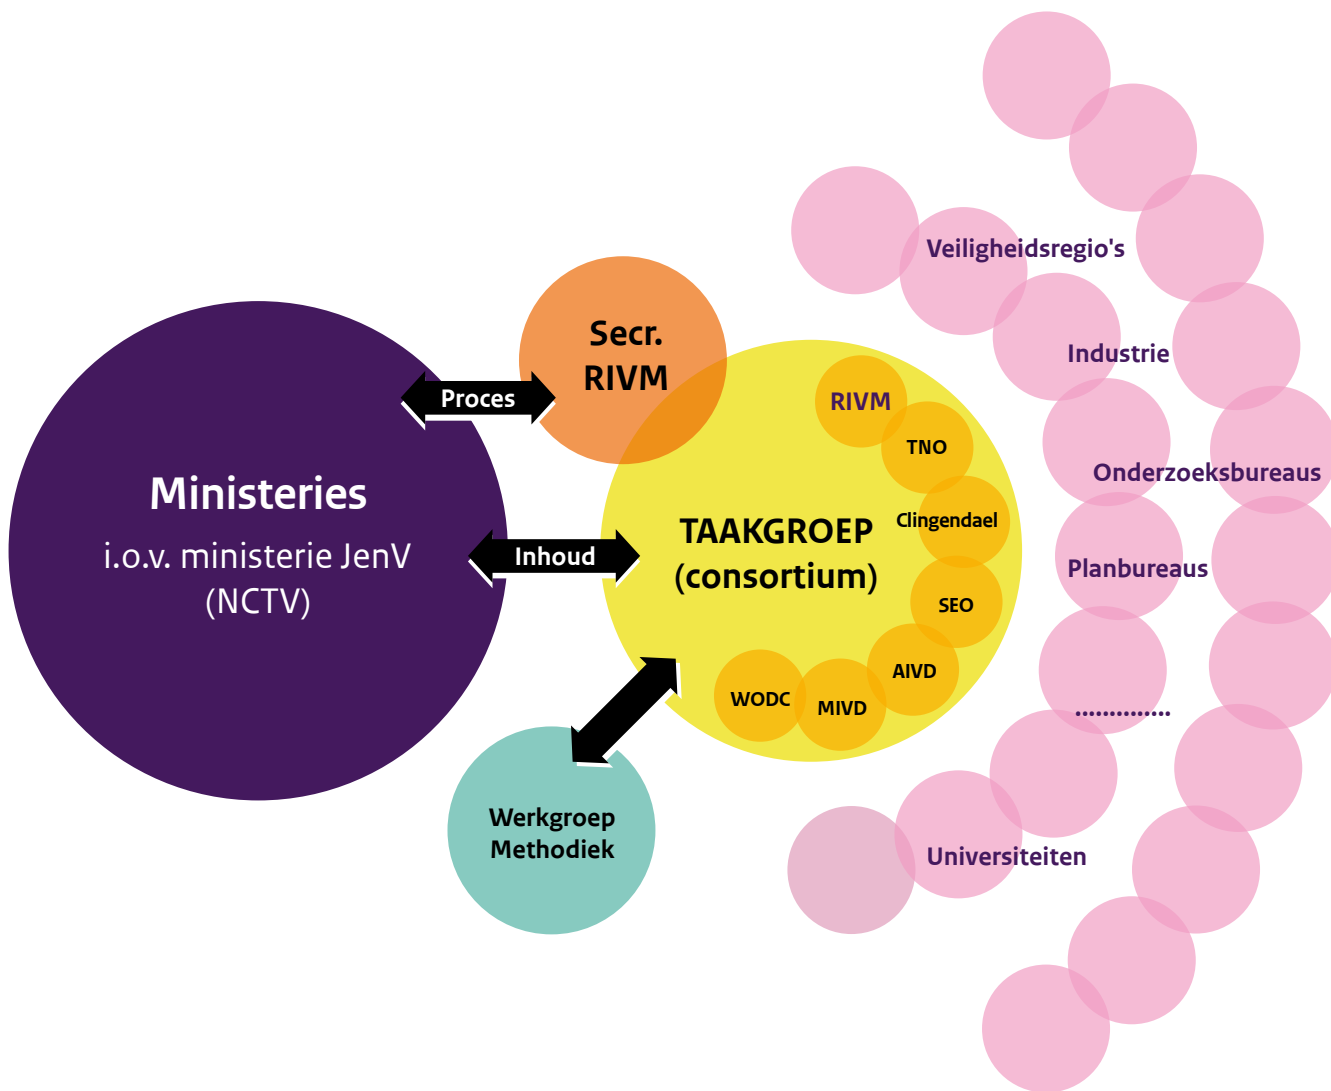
Secr.
RIVM

Proces

Ministeries
i.o.v. ministerie JenV
(NCTV)

Inhoud

TAAKGROEP
(consortium)

RIVM
TNO
Clingendael
SEO
AIVD
MIVD
WODC

Werkgroep
Methodiek

Veiligheidsregio's
Industrie
Onderzoeksbureaus
Planbureaus
..............
Universiteiten